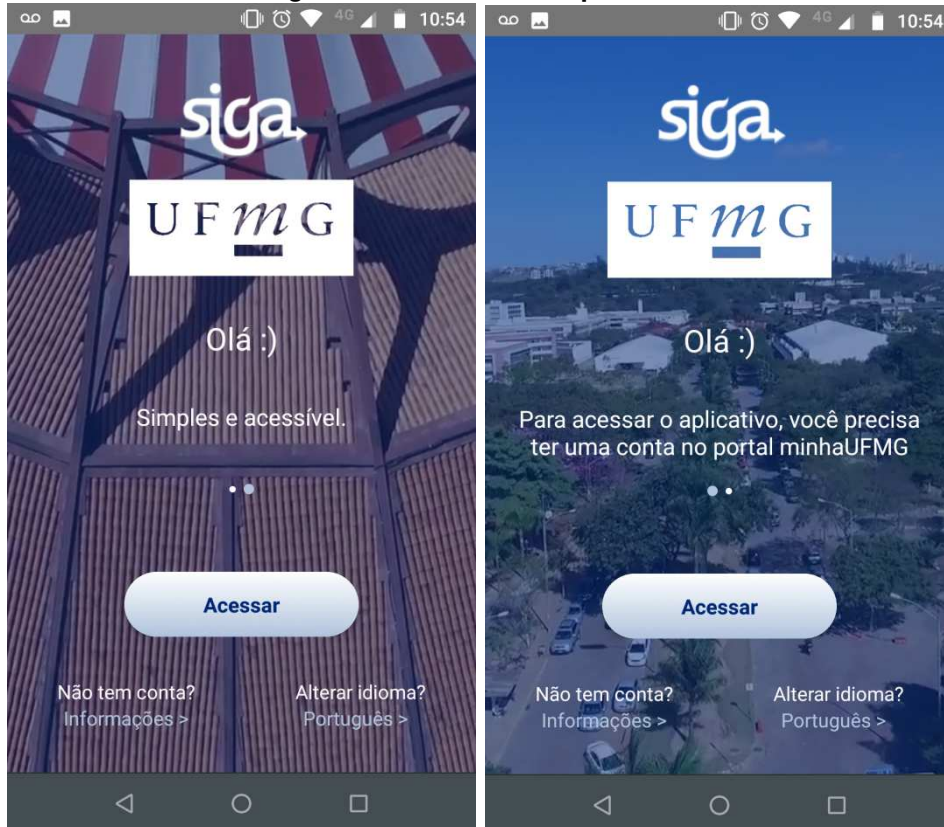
4G 10:54

siga

UFMG

Olá :)

Simples e acessível.

Acessar

Não tem conta?
Informações >

Alterar idioma?
Português >

4G 10:54

siga

UFMG

Olá :)

Para acessar o aplicativo, você precisa ter uma conta no portal minhaUFMG

Acessar

Não tem conta?
Informações >

Alterar idioma?
Português >